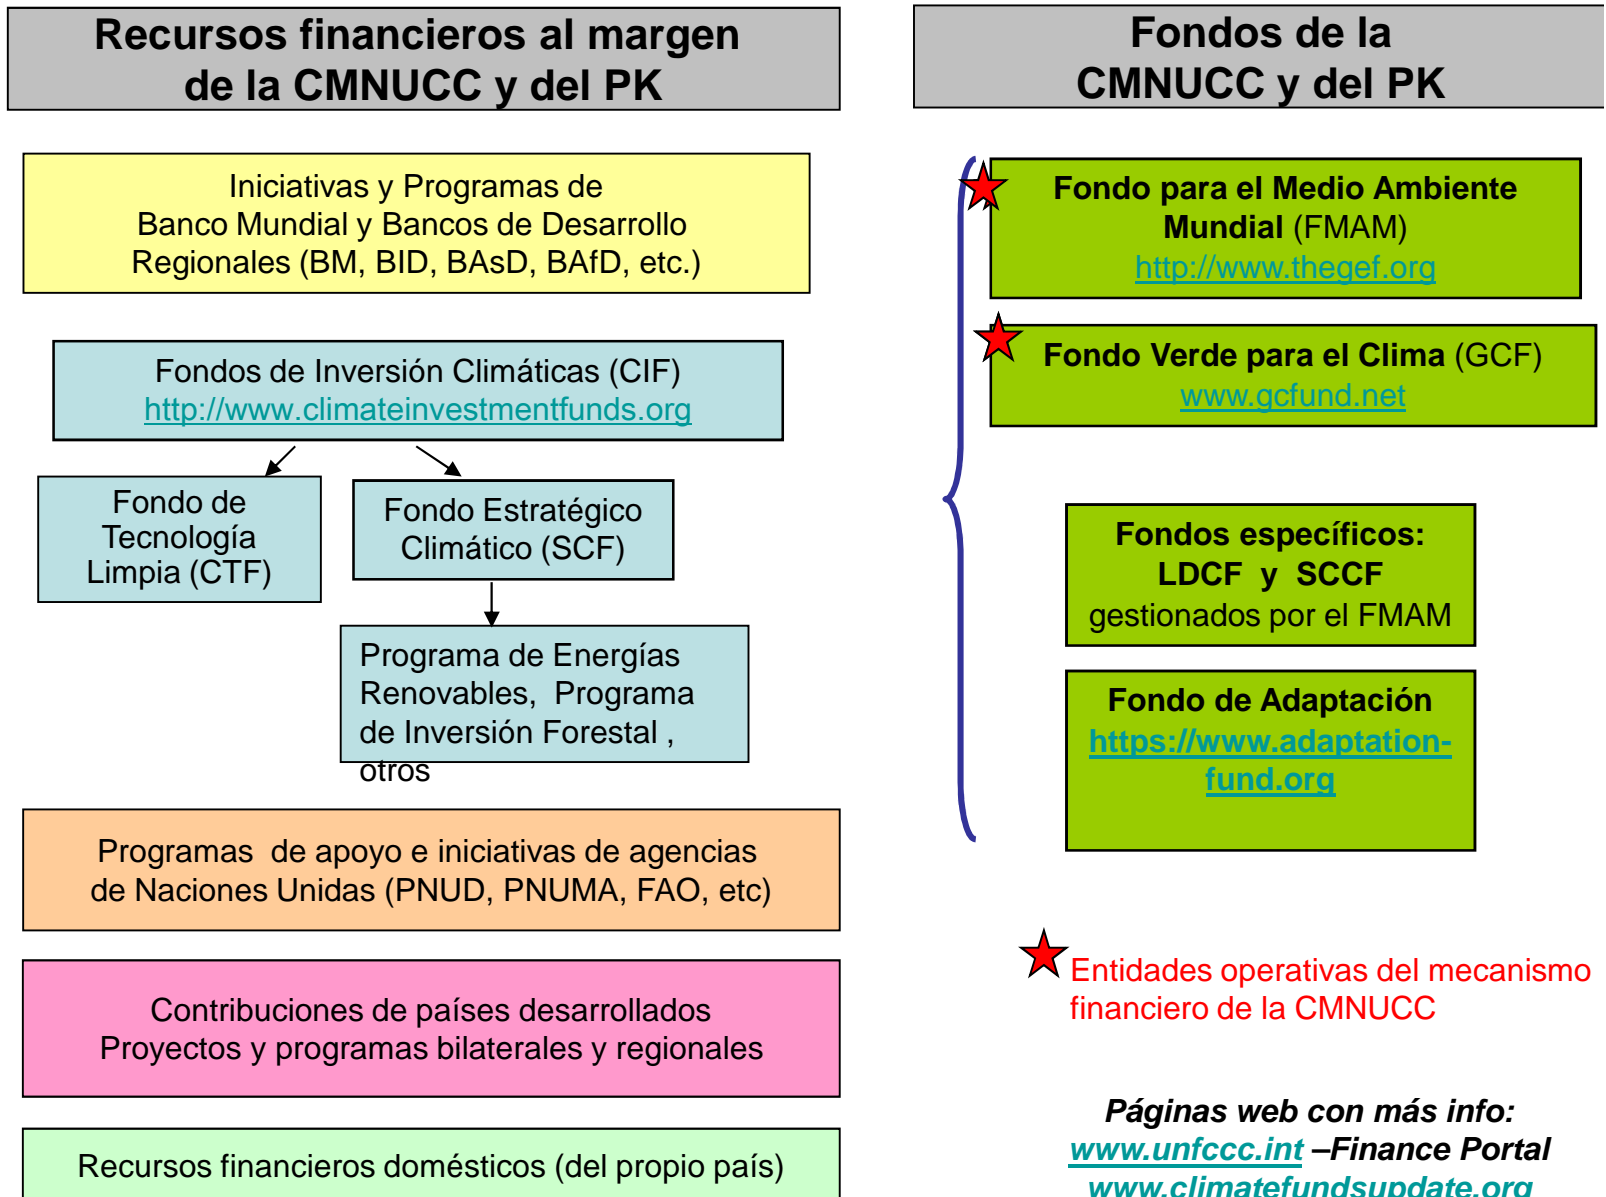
Recursos financieros al margen de la CMNUCC y del PK

Iniciativas y Programas de Banco Mundial y Bancos de Desarrollo Regionales (BM, BID, BAsD, BAfD, etc.)

Fondos de Inversión Climáticas (CIF)
http://www.climateinvestmentfunds.org

Fondo de Tecnología Limpia (CTF)

Fondo Estratégico Climático (SCF)

Programa de Energías Renovables, Programa de Inversión Forestal , otros

Programas de apoyo e iniciativas de agencias de Naciones Unidas (PNUD, PNUMA, FAO, etc)

Contribuciones de países desarrollados
Proyectos y programas bilaterales y regionales

Recursos financieros domésticos (del propio país)

Fondos de la CMNUCC y del PK

Fondo para el Medio Ambiente Mundial (FMAM)
http://www.thegef.org

Fondo Verde para el Clima (GCF)
www.gcfund.net

Fondos específicos:
LDCF y SCCF
gestionados por el FMAM

Fondo de Adaptación
https://www.adaptation-fund.org

Entidades operativas del mecanismo financiero de la CMNUCC

Páginas web con más info:
www.unfccc.int –Finance Portal
www.climatefundsupdate.org